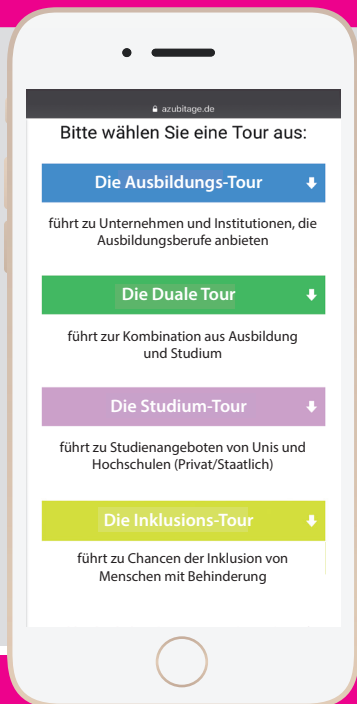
azubitage.de

Bitte wählen Sie eine Tour aus:

Die Ausbildungs-Tour

führt zu Unternehmen und Institutionen, die Ausbildungsberufe anbieten

Die Duale Tour

führt zur Kombination aus Ausbildung und Studium

Die Studium-Tour

führt zu Studienangeboten von Unis und Hochschulen (Privat/Staatlich)

Die Inklusions-Tour

führt zu Chancen der Inklusion von Menschen mit Behinderung